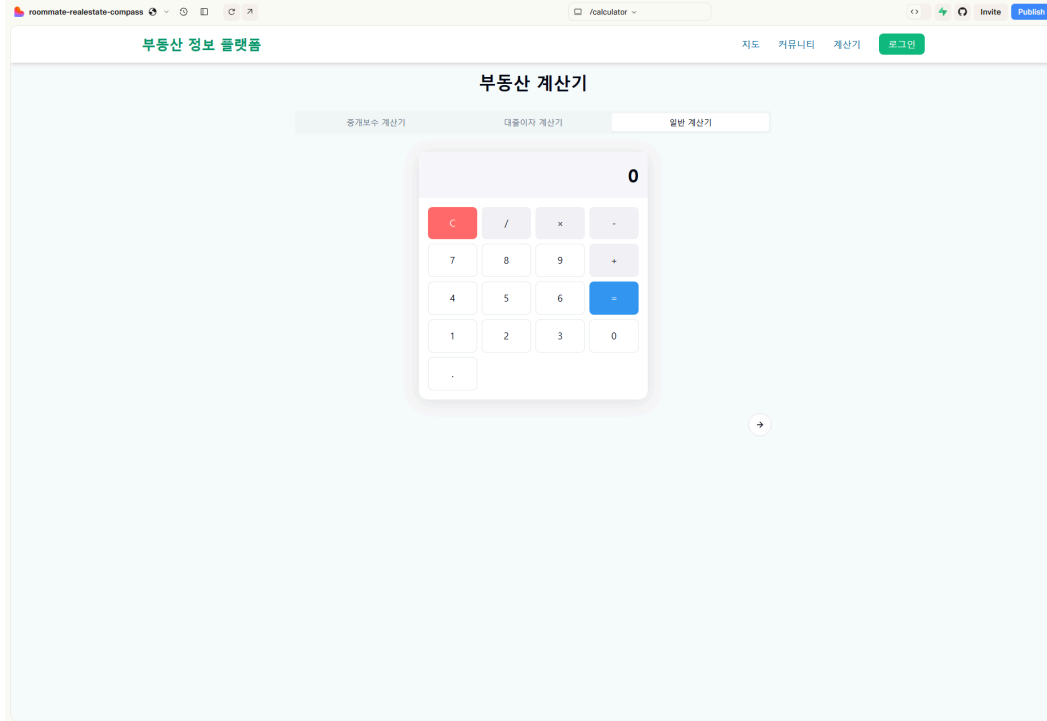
roommate-realestate-compass

/calculator

Invite Publish

부동산 정보 플랫폼

지도 커뮤니티 계산기 로그인

부동산 계산기

중개보수 계산기 대출이자 계산기 일반 계산기

0

| C | / | × | - |
|---|---|---|---|
| 7 | 8 | 9 | + |
| 4 | 5 | 6 | = |
| 1 | 2 | 3 | 0 |
| . | | | |